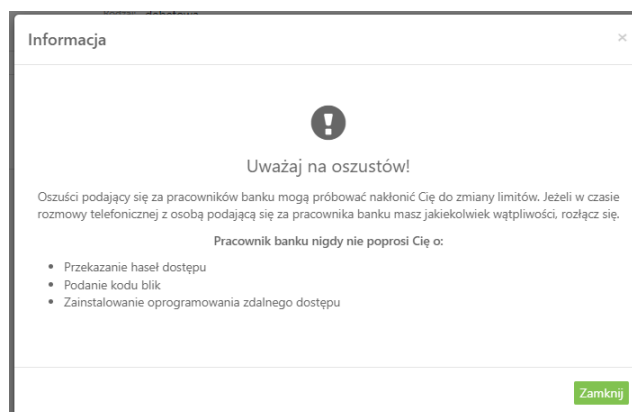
Informacja

×

Uważaj na oszustów!

Oszuści podający się za pracowników banku mogą próbować nakłonić Cię do zmiany limitów. Jeżeli w czasie rozmowy telefonicznej z osobą podającą się za pracownika banku masz jakiekolwiek wątpliwości, rozłącz się.

Pracownik banku nigdy nie poprosi Cię o:

- Przekazanie haseł dostępu
- Podanie kodu blik
- Zainstalowanie oprogramowania zdalnego dostępu

Zamknij